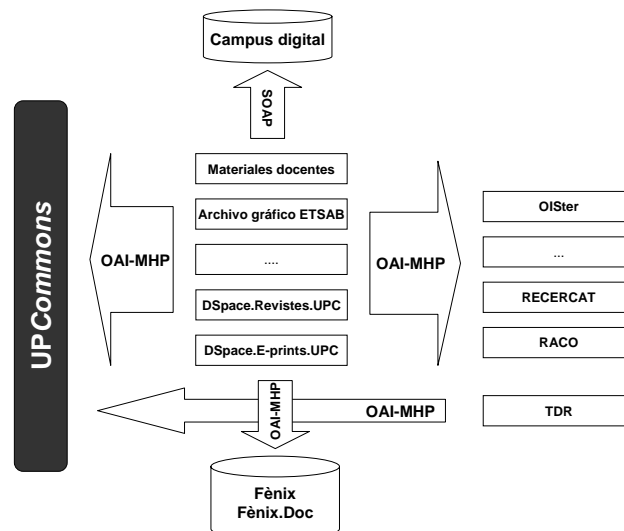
Campus digital

SOAP

UPCommons

OAI-MHP

Materiales docentes

Archivo gráfico ETSAB

....

DSpace.Revistes.UPC

DSpace.E-prints.UPC

OAI-MHP

OIster

...

RECERCAT

RACO

OAI-MHP

OAI-MHP

TDR

Fènix
Fènix.Doc